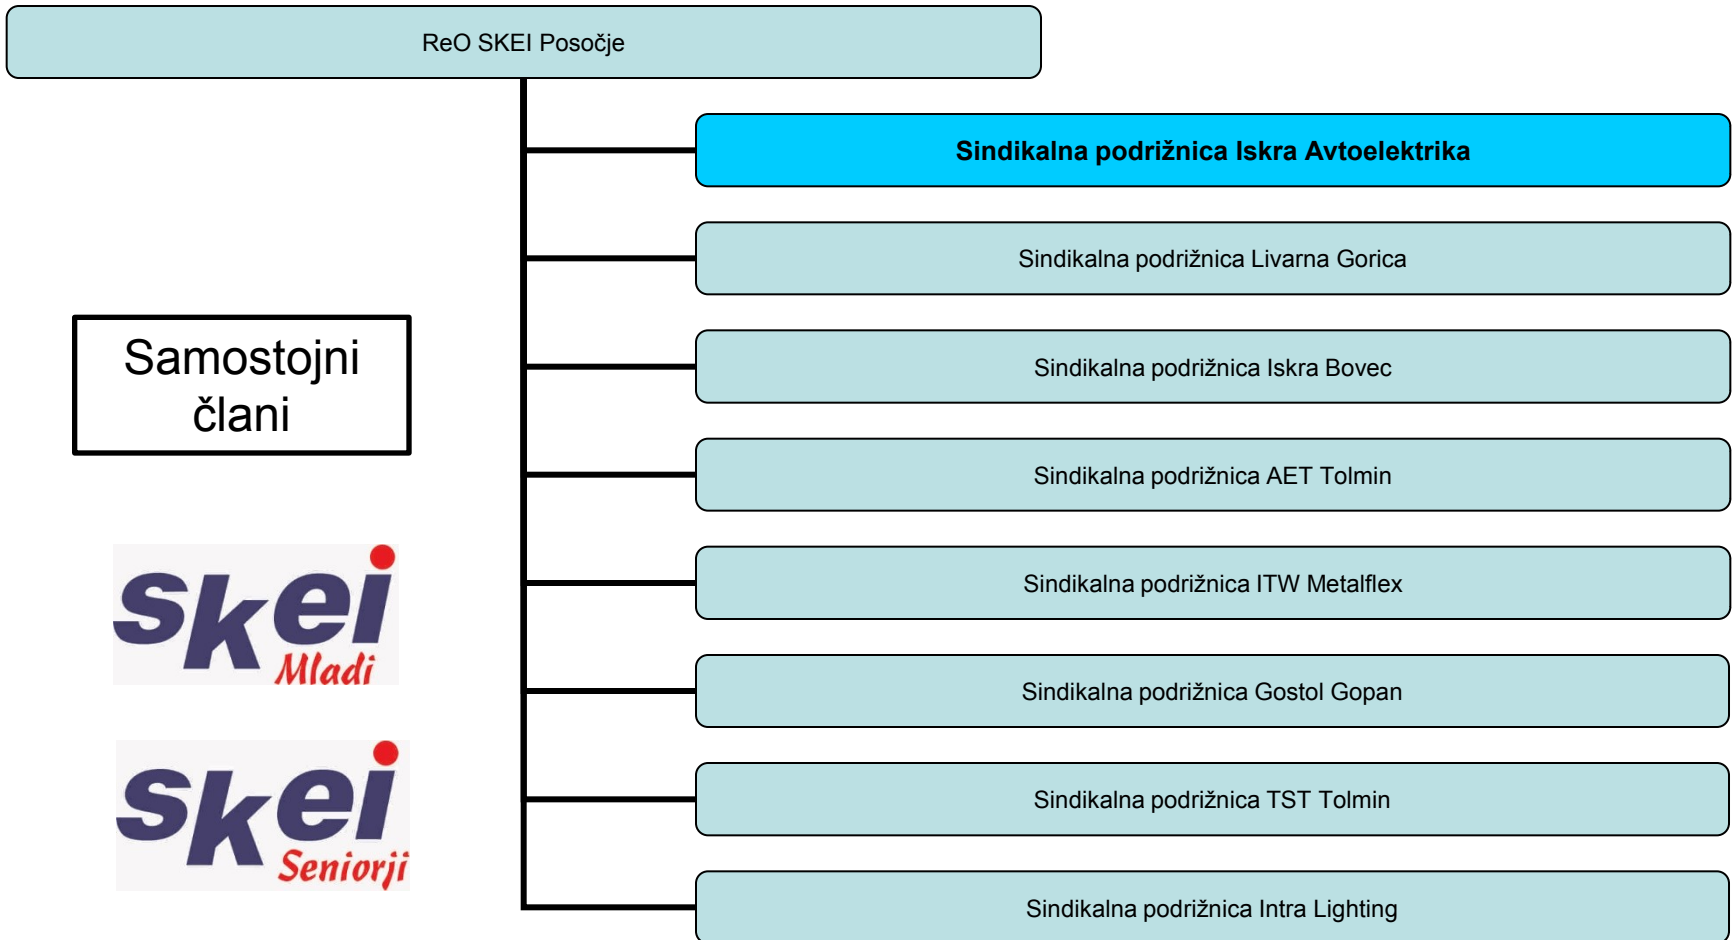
ReO SKEI Posočje

Sindikalna podružnica Iskra Avtoelektrika

Sindikalna podružnica Livarna Gorica

Sindikalna podružnica Iskra Bovec

Sindikalna podružnica AET Tolmin

Sindikalna podružnica ITW Metalflex

Sindikalna podružnica Gostol Gopan

Sindikalna podružnica TST Tolmin

Sindikalna podružnica Intra Lighting

Samostojni člani

skei Mladi

skei Seniorji